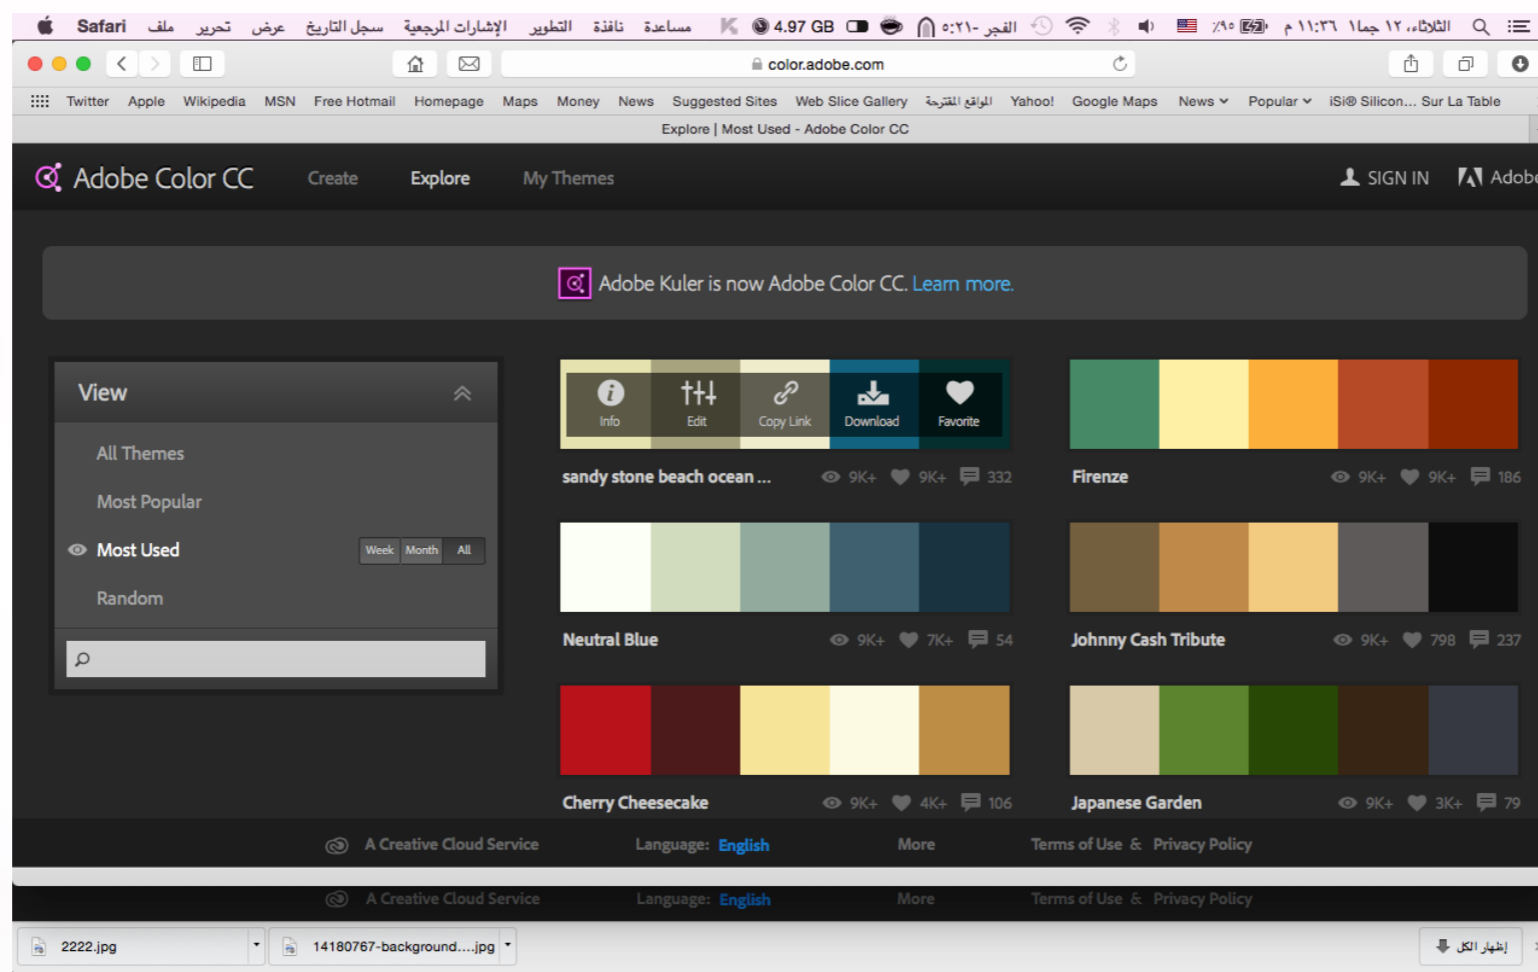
Safari ملف تحرير عرض سجل التاريخ الإشارات المرجعية التطوير نافذة مساعدة 4.97 GB الفجر -٥:٢١ ٪٩٥ الثلاثاء ١٢ جماد ١١:٣٦ م

color.adobe.com

Twitter Apple Wikipedia MSN Free Hotmail Homepage Maps Money News Suggested Sites Web Slice Gallery المواقع المقترحة Yahoo! Google Maps News Popular iSi® Silicon... Sur La Table

Explore | Most Used - Adobe Color CC

Adobe Color CC Create Explore My Themes SIGN IN Adobe

Adobe Kuler is now Adobe Color CC. Learn more.

View

All Themes

Most Popular

Most Used Week Month All

Random

Info Edit Copy Link Download Favorite

sandy stone beach ocean ... 9K+ 9K+ 332

Firenze 9K+ 9K+ 186

Neutral Blue 9K+ 7K+ 54

Johnny Cash Tribute 9K+ 798 237

Cherry Cheesecake 9K+ 4K+ 106

Japanese Garden 9K+ 3K+ 79

A Creative Cloud Service Language: English More Terms of Use & Privacy Policy

A Creative Cloud Service Language: English More Terms of Use & Privacy Policy

2222.jpg 14180767-background....jpg إظهار الكل